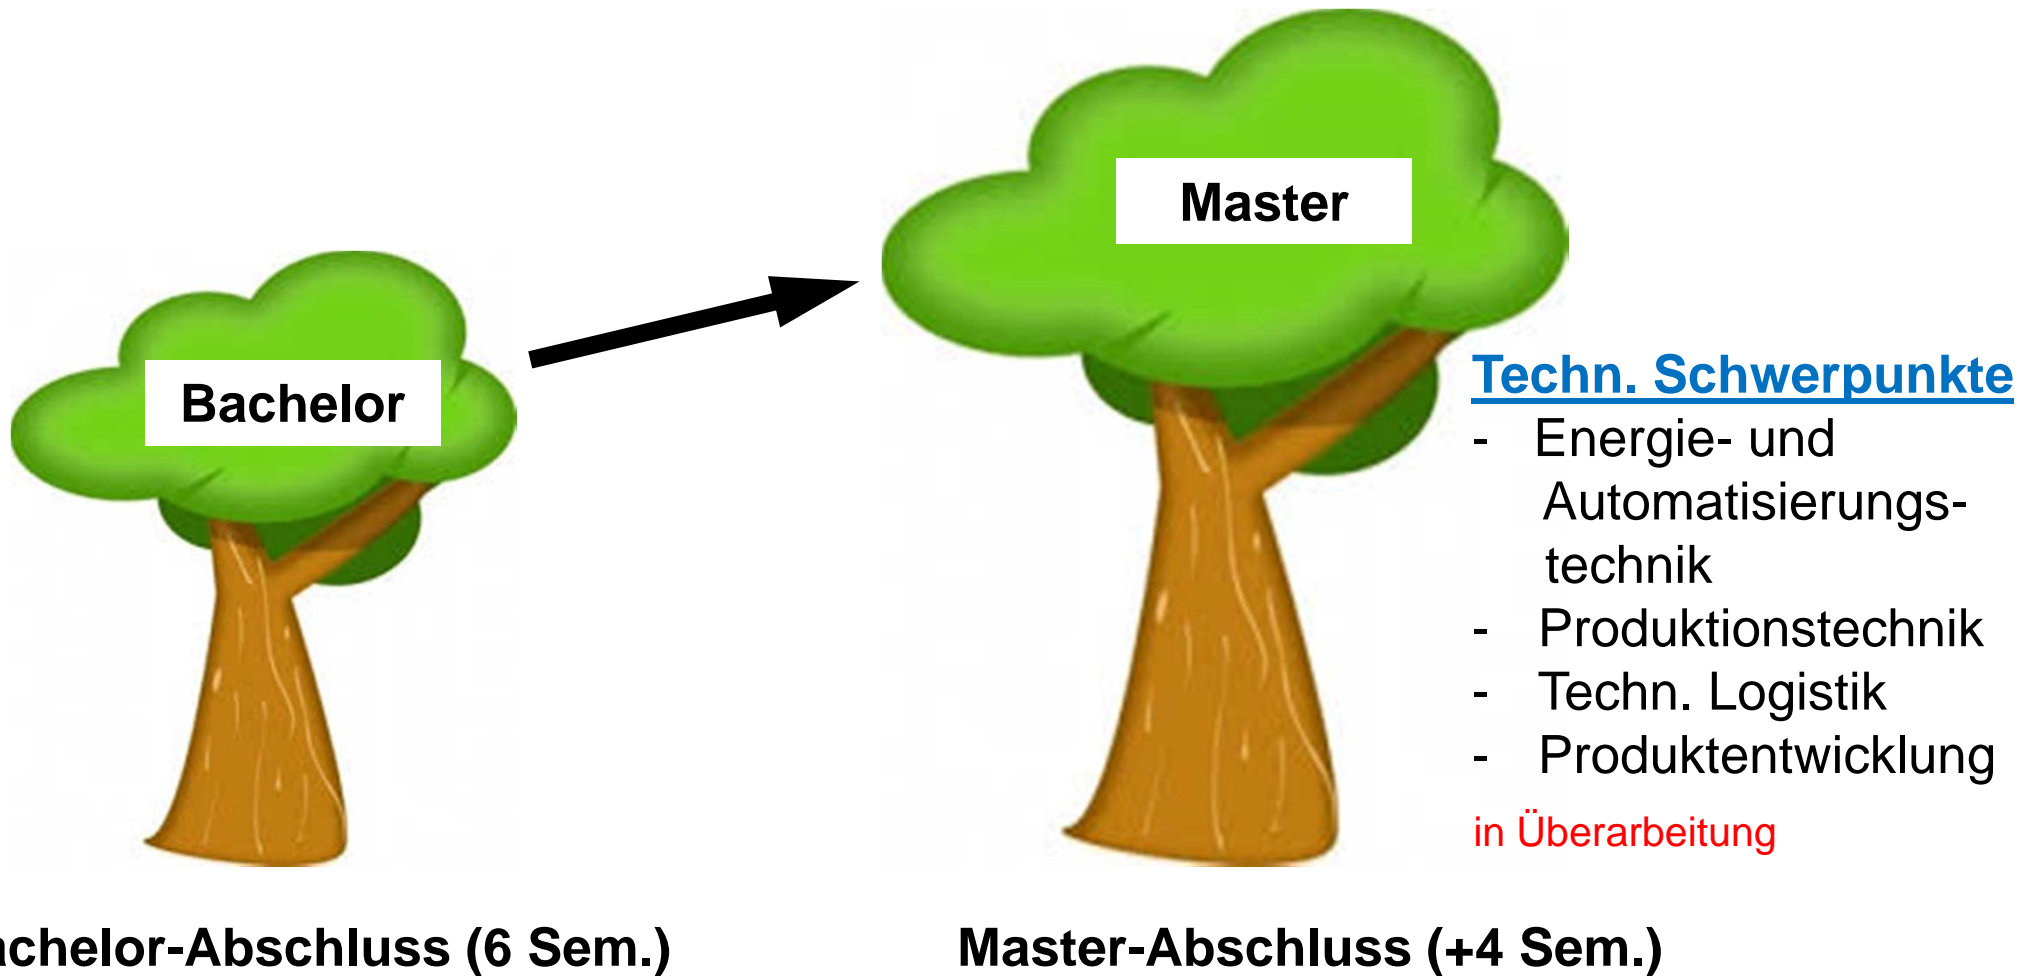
Bachelor

Master

Techn. Schwerpunkte
- Energie- und Automatisierungstechnik
- Produktionstechnik
- Techn. Logistik
- Produktentwicklung

in Überarbeitung

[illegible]chelor-Abschluss (6 Sem.)

Master-Abschluss (+4 Sem.)